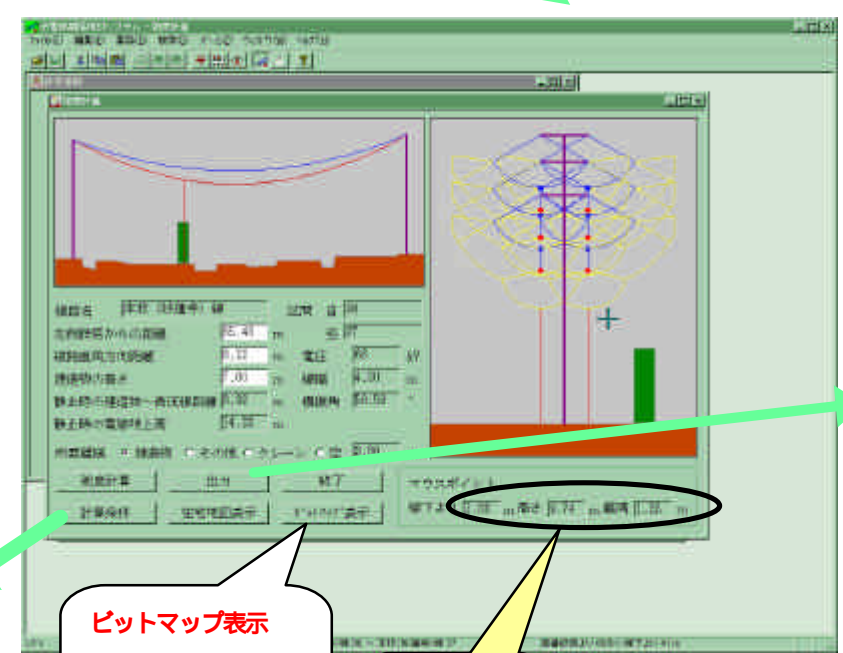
ビットマップ表示

鉄塔名

左側鉄塔からの距離

線路直角方向距離

建造物の高さ

静止時の建造物〜最近接距離

静止時の電線地上高

建造物種類 ● 建造物 ○ その他 ○ クレーン ○ 木

離隔計算

出力

終了

計算条件

ビットマップ表示

マウスポイント

高さ

離隔

電圧

kV

m

m

m

m

m